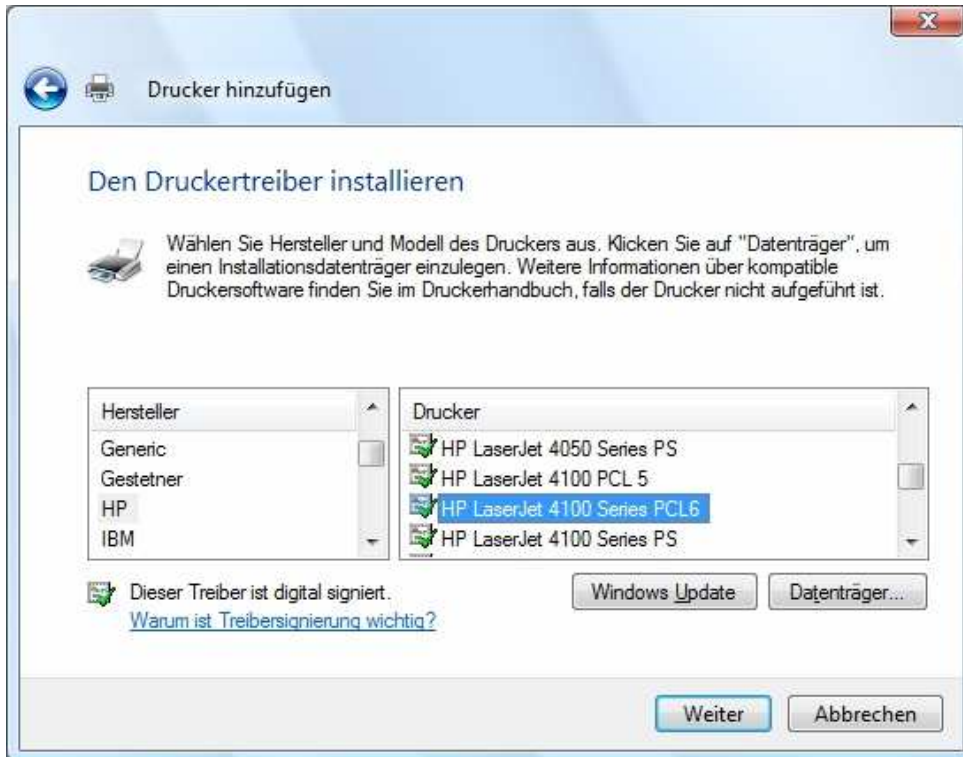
Drucker hinzufügen

Den Druckertreiber installieren

Wählen Sie Hersteller und Modell des Druckers aus. Klicken Sie auf "Datenträger", um einen Installationsdatenträger einzulegen. Weitere Informationen über kompatible Druckersoftware finden Sie im Druckerhandbuch, falls der Drucker nicht aufgeführt ist.

| Hersteller |
|---|
| Generic |
| Gestetner |
| HP |
| IBM |

| Drucker |
|---|
| HP LaserJet 4050 Series PS |
| HP LaserJet 4100 PCL 5 |
| HP LaserJet 4100 Series PCL6 |
| HP LaserJet 4100 Series PS |

Dieser Treiber ist digital signiert.
Warum ist Treibersignierung wichtig?

Windows Update

Datenträger...

Weiter

Abbrechen